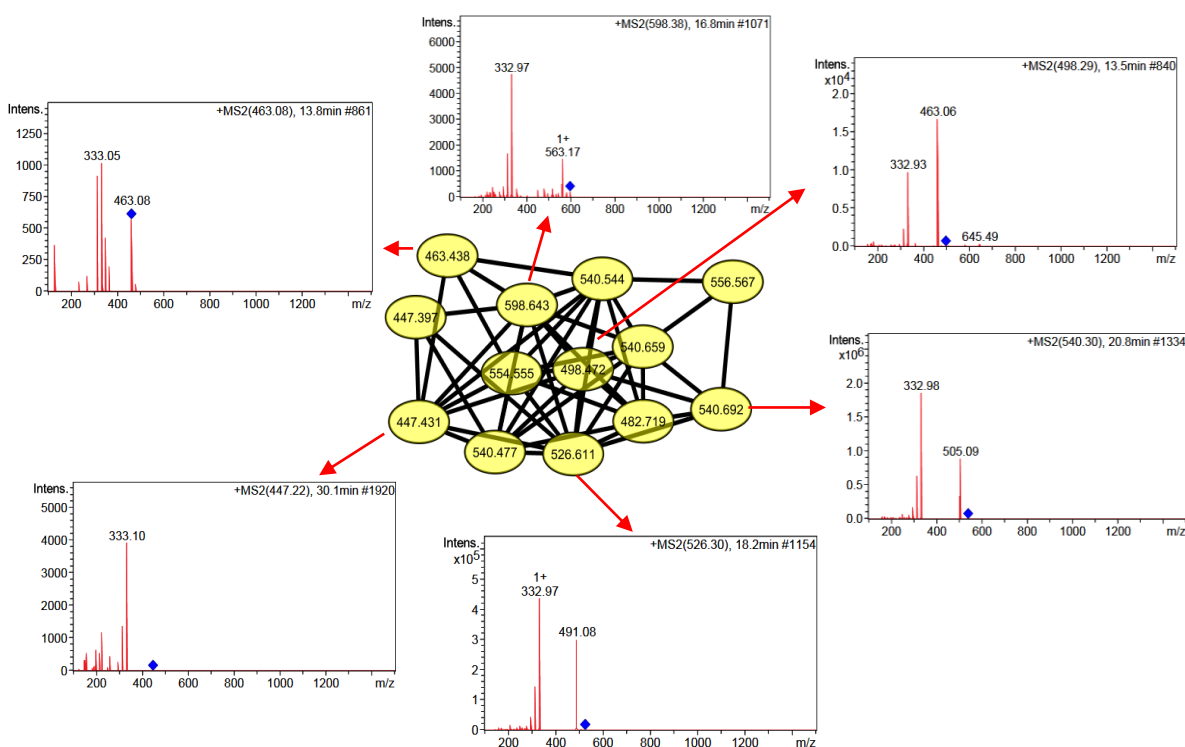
Intens.
+MS2(598.38), 16.8min #1071
6000
5000
4000
3000
2000
1000
0
332.97
1+
563.17
200 400 600 800 1000 1200 m/z

Intens.
+MS2(463.08), 13.8min #861
1250
1000
750
500
250
0
333.05
463.08
200 400 600 800 1000 1200 m/z

Intens.
x10$^4$
+MS2(498.29), 13.5min #840
2.0
1.5
1.0
0.5
0.0
463.06
332.93
645.49
200 400 600 800 1000 1200 m/z

463.438
540.544
556.567
447.397
598.643
540.659
554.555
498.472
447.431
482.719
540.692
540.477
526.611

Intens.
x10$^6$
+MS2(540.30), 20.8min #1334
2.0
1.5
1.0
0.5
0.0
332.98
505.09
200 400 600 800 1000 1200 m/z

Intens.
+MS2(447.22), 30.1min #1920
5000
4000
3000
2000
1000
0
333.10
200 400 600 800 1000 1200 m/z

Intens.
x10$^5$
+MS2(526.30), 18.2min #1154
4
3
2
1
0
1+
332.97
491.08
200 400 600 800 1000 1200 m/z